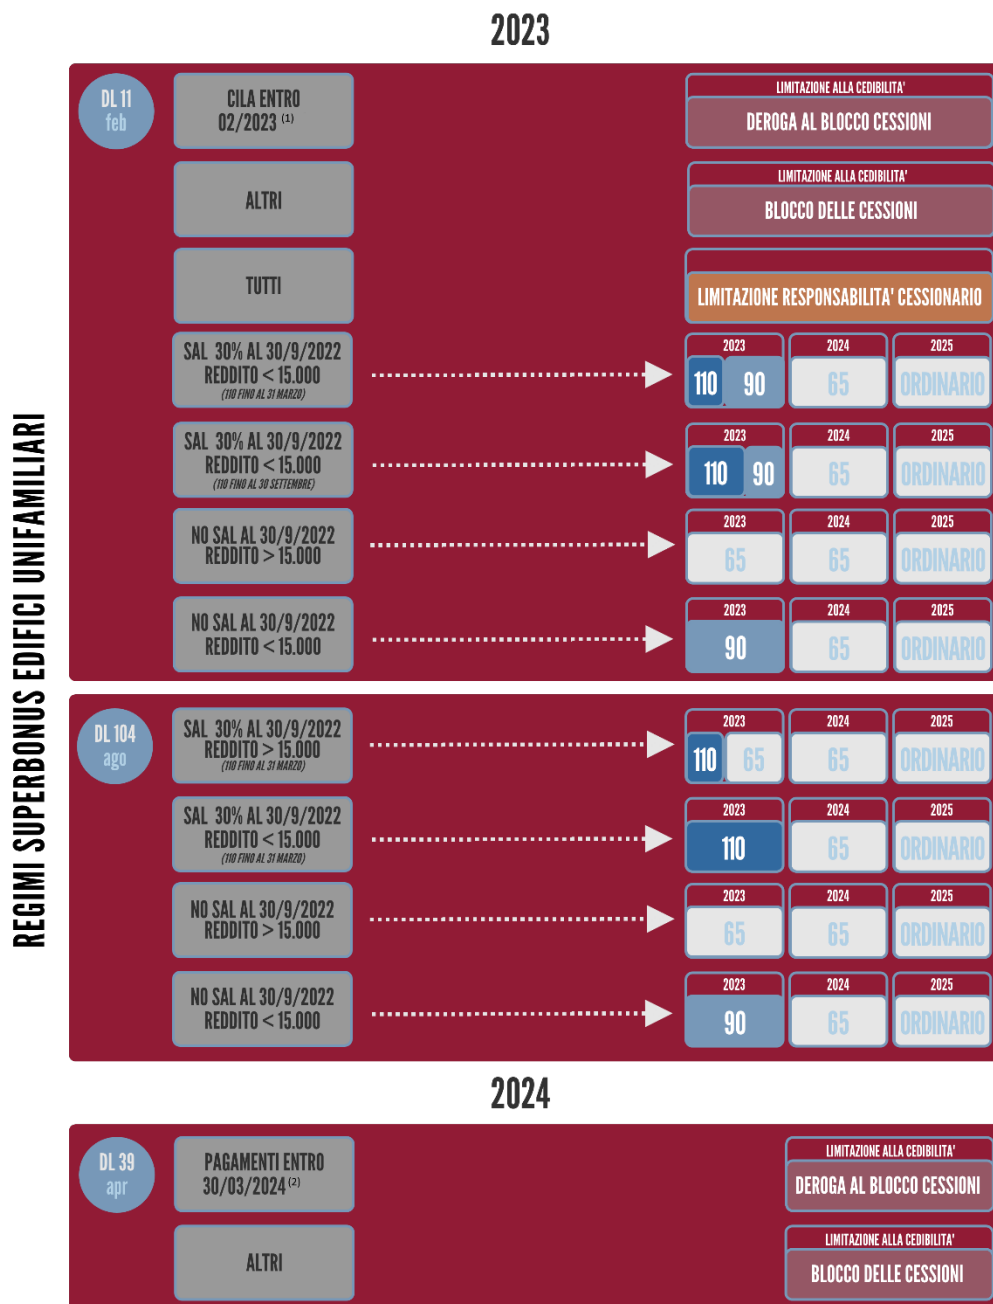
2023

REGIMI SUPERBONUS EDIFICI UNIFAMILIARI

DL 11 feb

CILA ENTRO 02/2023 (1)

LIMITAZIONE ALLA CEDIBILITA'
DEROGA AL BLOCCO CESSIONI

ALTRI

LIMITAZIONE ALLA CEDIBILITA'
BLOCCO DELLE CESSIONI

TUTTI

LIMITAZIONE RESPONSABILITA' CESSIONARIO

SAL 30% AL 30/9/2022
REDDITO < 15.000
(110 FINO AL 31 MARZO)

| 2023 | 2024 | 2025 |
|---|---|---|
| 110 90 | 65 | ORDINARIO |

SAL 30% AL 30/9/2022
REDDITO < 15.000
(110 FINO AL 30 SETTEMBRE)

| 2023 | 2024 | 2025 |
|---|---|---|
| 110 90 | 65 | ORDINARIO |

NO SAL AL 30/9/2022
REDDITO > 15.000

| 2023 | 2024 | 2025 |
|---|---|---|
| 65 | 65 | ORDINARIO |

NO SAL AL 30/9/2022
REDDITO < 15.000

| 2023 | 2024 | 2025 |
|---|---|---|
| 90 | 65 | ORDINARIO |

DL 104 ago

SAL 30% AL 30/9/2022
REDDITO > 15.000
(110 FINO AL 31 MARZO)

| 2023 | 2024 | 2025 |
|---|---|---|
| 110 65 | 65 | ORDINARIO |

SAL 30% AL 30/9/2022
REDDITO < 15.000
(110 FINO AL 31 MARZO)

| 2023 | 2024 | 2025 |
|---|---|---|
| 110 | 65 | ORDINARIO |

NO SAL AL 30/9/2022
REDDITO > 15.000

| 2023 | 2024 | 2025 |
|---|---|---|
| 65 | 65 | ORDINARIO |

NO SAL AL 30/9/2022
REDDITO < 15.000

| 2023 | 2024 | 2025 |
|---|---|---|
| 90 | 65 | ORDINARIO |

2024

DL 39 apr

PAGAMENTI ENTRO 30/03/2024 (2)

LIMITAZIONE ALLA CEDIBILITA'
DEROGA AL BLOCCO CESSIONI

ALTRI

LIMITAZIONE ALLA CEDIBILITA'
BLOCCO DELLE CESSIONI